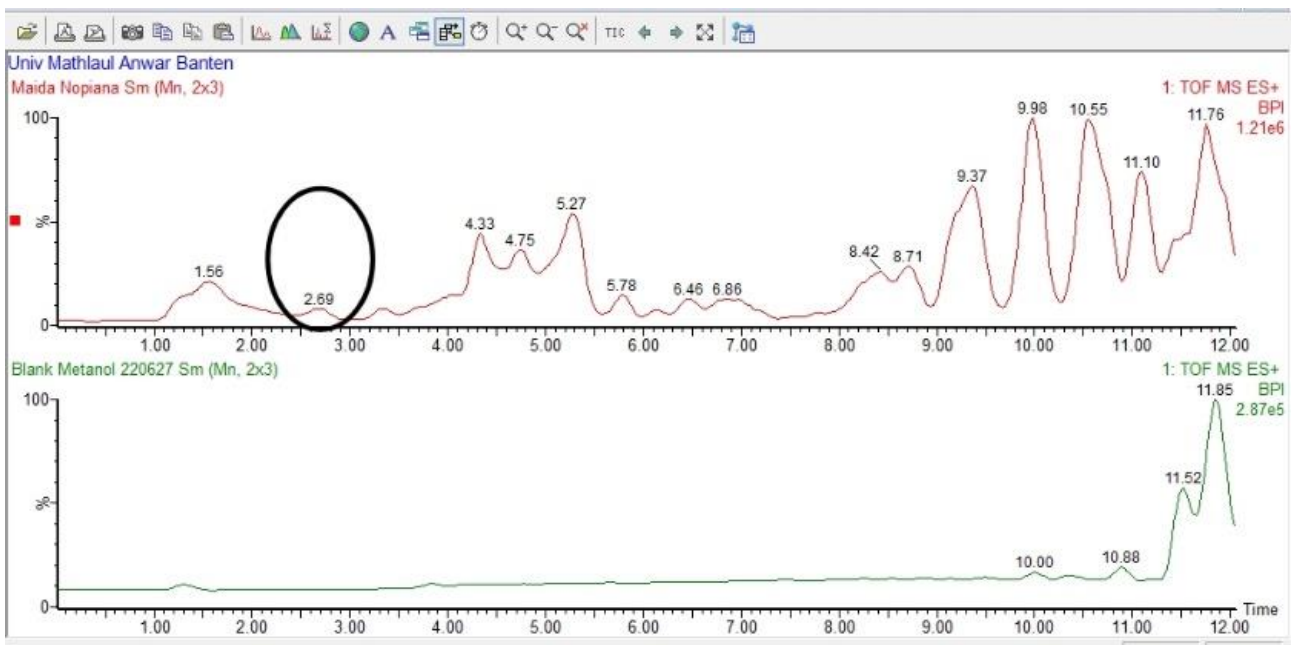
TIC

Univ Mathlaul Anwar Banten
Maida Nopiana Sm (Mn, 2x3)

1: TOF MS ES+
BPI
1.21e6

100
%
0

1.56
2.69
4.33
4.75
5.27
5.78
6.46
6.86
8.42
8.71
9.37
9.98
10.55
11.10
11.76

1.00 2.00 3.00 4.00 5.00 6.00 7.00 8.00 9.00 10.00 11.00 12.00

Blank Metanol 220627 Sm (Mn, 2x3)

1: TOF MS ES+
BPI
2.87e5

100
%
0

10.00
10.88
11.52
11.85

1.00 2.00 3.00 4.00 5.00 6.00 7.00 8.00 9.00 10.00 11.00 12.00
Time